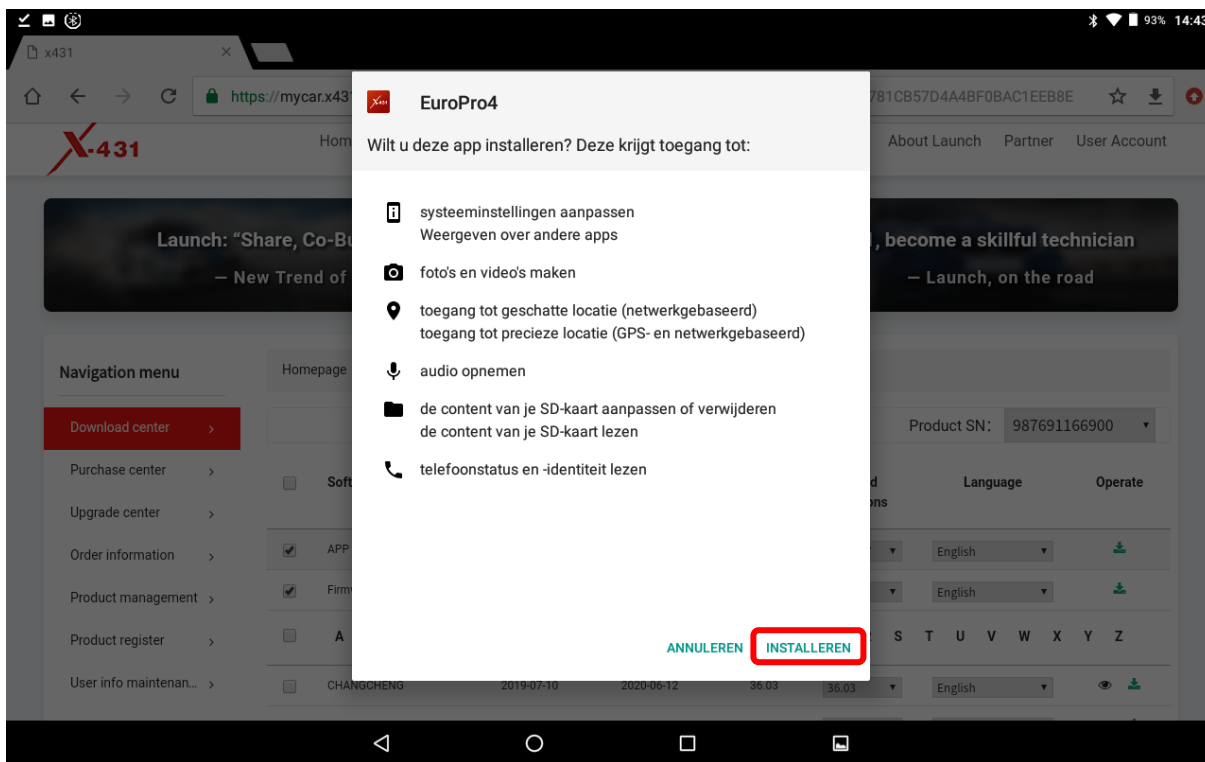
93% 14:43

x431

https://mycar.x431 781CB57D4A4BF0BAC1EEB8E

X-431

Hom About Launch Partner User Account

Launch: "Share, Co-Bu , become a skillful technician
— New Trend of — Launch, on the road

Navigation menu

Download center
Purchase center
Upgrade center
Order information
Product management
Product register
User info maintenan...

Homepage

Product SN: 987691166900

Soft d ons Language Operate

APP English
Firm English

A S T U V W X Y Z

CHANGCHENG 2019-07-10 2020-06-12 36.03 36.03 English

EuroPro4

Wilt u deze app installeren? Deze krijgt toegang tot:

systeeminstellingen aanpassen
Weergeven over andere apps

foto's en video's maken

toegang tot geschatte locatie (netwerkgebaseerd)
toegang tot precieze locatie (GPS- en netwerkgebaseerd)

audio opnemen

de content van je SD-kaart aanpassen of verwijderen
de content van je SD-kaart lezen

telefoonstatus en -identiteit lezen

ANNULEREN INSTALLEREN